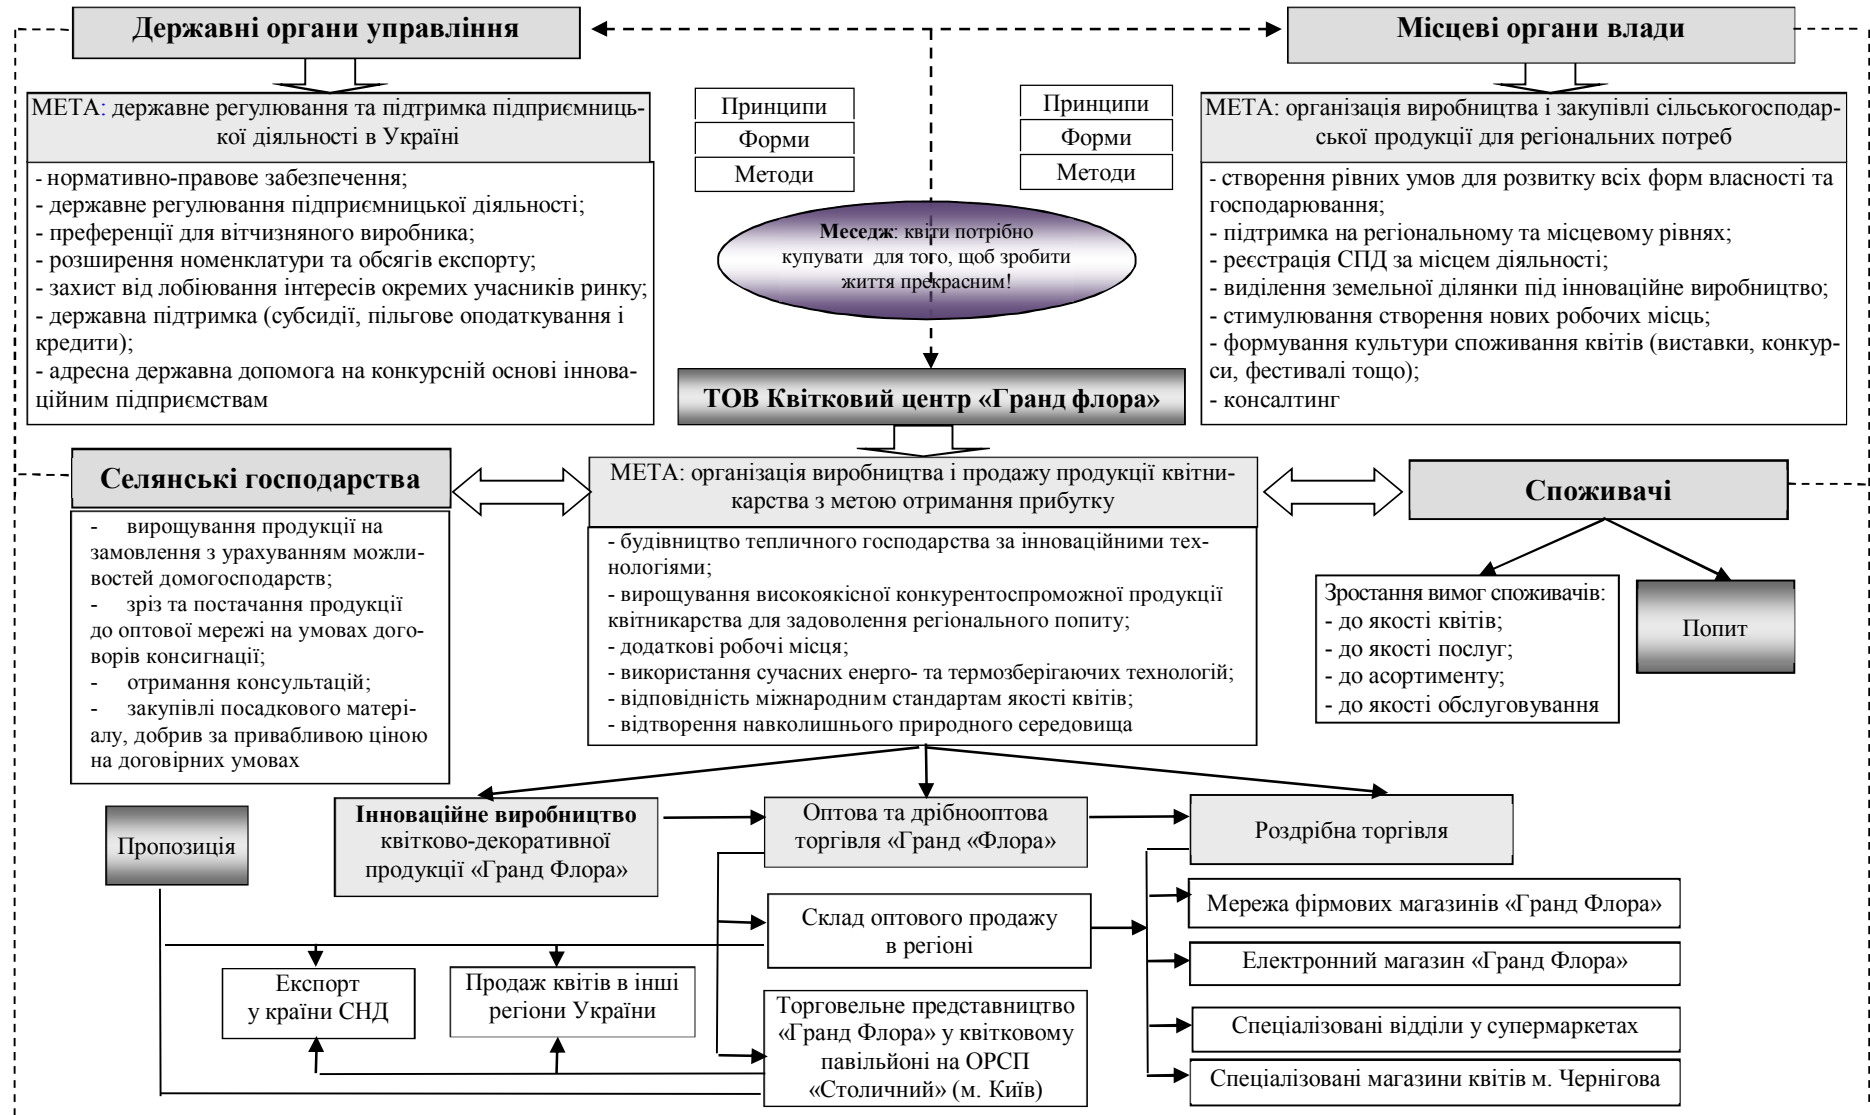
Державні органи управління

Місцеві органи влади

МЕТА: державне регулювання та підтримка підприємницької діяльності в Україні

- нормативно-правове забезпечення;
- державне регулювання підприємницької діяльності;
- преференції для вітчизняного виробника;
- розширення номенклатури та обсягів експорту;
- захист від лобіювання інтересів окремих учасників ринку;
- державна підтримка (субсидії, пільгове оподаткування і кредити);
- адресна державна допомога на конкурсній основі інноваційним підприємствам

Принципи
Форми
Методи

Принципи
Форми
Методи

Меседж: квіти потрібно купувати для того, щоб зробити життя прекрасним!

МЕТА: організація виробництва і закупівлі сільськогосподарської продукції для регіональних потреб

- створення рівних умов для розвитку всіх форм власності та господарювання;
- підтримка на регіональному та місцевому рівнях;
- реєстрація СПД за місцем діяльності;
- виділення земельної ділянки під інноваційне виробництво;
- стимулювання створення нових робочих місць;
- формування культури споживання квітів (виставки, конкурси, фестивалі тощо);
- консалтинг

ТОВ Квітковий центр «Гранд флора»

Селянські господарства

МЕТА: організація виробництва і продажу продукції квітникарства з метою отримання прибутку

Споживачі

- вирощування продукції на замовлення з урахуванням можливостей домогосподарств;
- зріз та постачання продукції до оптової мережі на умовах договорів консигнації;
- отримання консультацій;
- закупівлі посадкового матеріалу, добрив за привабливою ціною на договірних умовах

- будівництво тепличного господарства за інноваційними технологіями;
- вирощування високоякісної конкурентоспроможної продукції квітникарства для задоволення регіонального попиту;
- додаткові робочі місця;
- використання сучасних енерго- та термозберігаючих технологій;
- відповідність міжнародним стандартам якості квітів;
- відтворення навколишнього природного середовища

Зростання вимог споживачів:
- до якості квітів;
- до якості послуг;
- до асортименту;
- до якості обслуговування

Попит

Пропозиція

Інноваційне виробництво квітково-декоративної продукції «Гранд Флора»

Оптова та дрібнооптова торгівля «Гранд «Флора»

Роздрібна торгівля

Склад оптового продажу в регіоні

Мережа фірмових магазинів «Гранд Флора»

Експорт у країни СНД

Продаж квітів в інші регіони України

Електронний магазин «Гранд Флора»

Торговельне представництво «Гранд Флора» у квітковому павільйоні на ОРСП «Столичний» (м. Київ)

Спеціалізовані відділи у супермаркетах

Спеціалізовані магазини квітів м. Чернігова